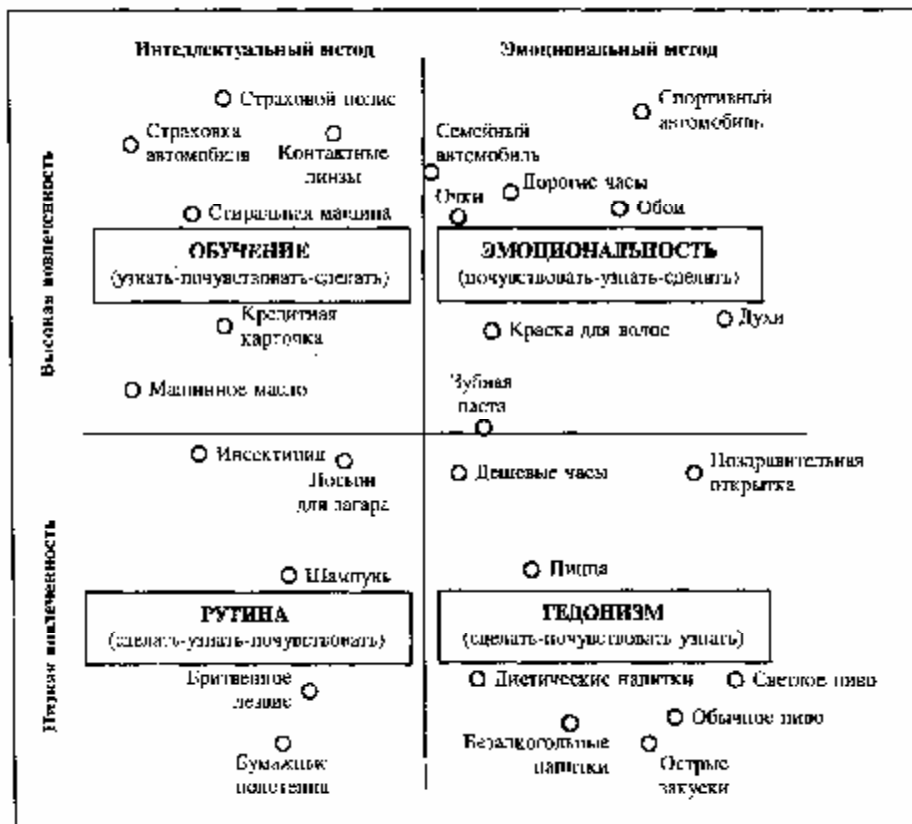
Интеллектуальный метод

Эмоциональный метод

Высокая вовлеченность

Низкая вовлеченность

Страховой полис

Спортивный автомобиль

Страховка автомобиля

Контактные линзы

Семейный автомобиль

Очки

Дорогие часы

Обои

Стиральная машина

ОБУЧЕНИЕ
(узнать-почувствовать-сделать)

ЭМОЦИОНАЛЬНОСТЬ
(почувствовать-узнать-сделать)

Кредитная карточка

Краска для волос

Духи

Машинное масло

Зубная паста

Инсектицид

Лосьон для загара

Дешевые часы

Поздравительная открытка

Шампунь

Пицца

РУТИНА
(сделать-узнать-почувствовать)

ГЕДОНИЗМ
(сделать-почувствовать-узнать)

Бритвенное лезвие

Диетические напитки

Светлое пиво

Обычное пиво

Бумажные полотенца

Безалкогольные напитки

Острые закуски